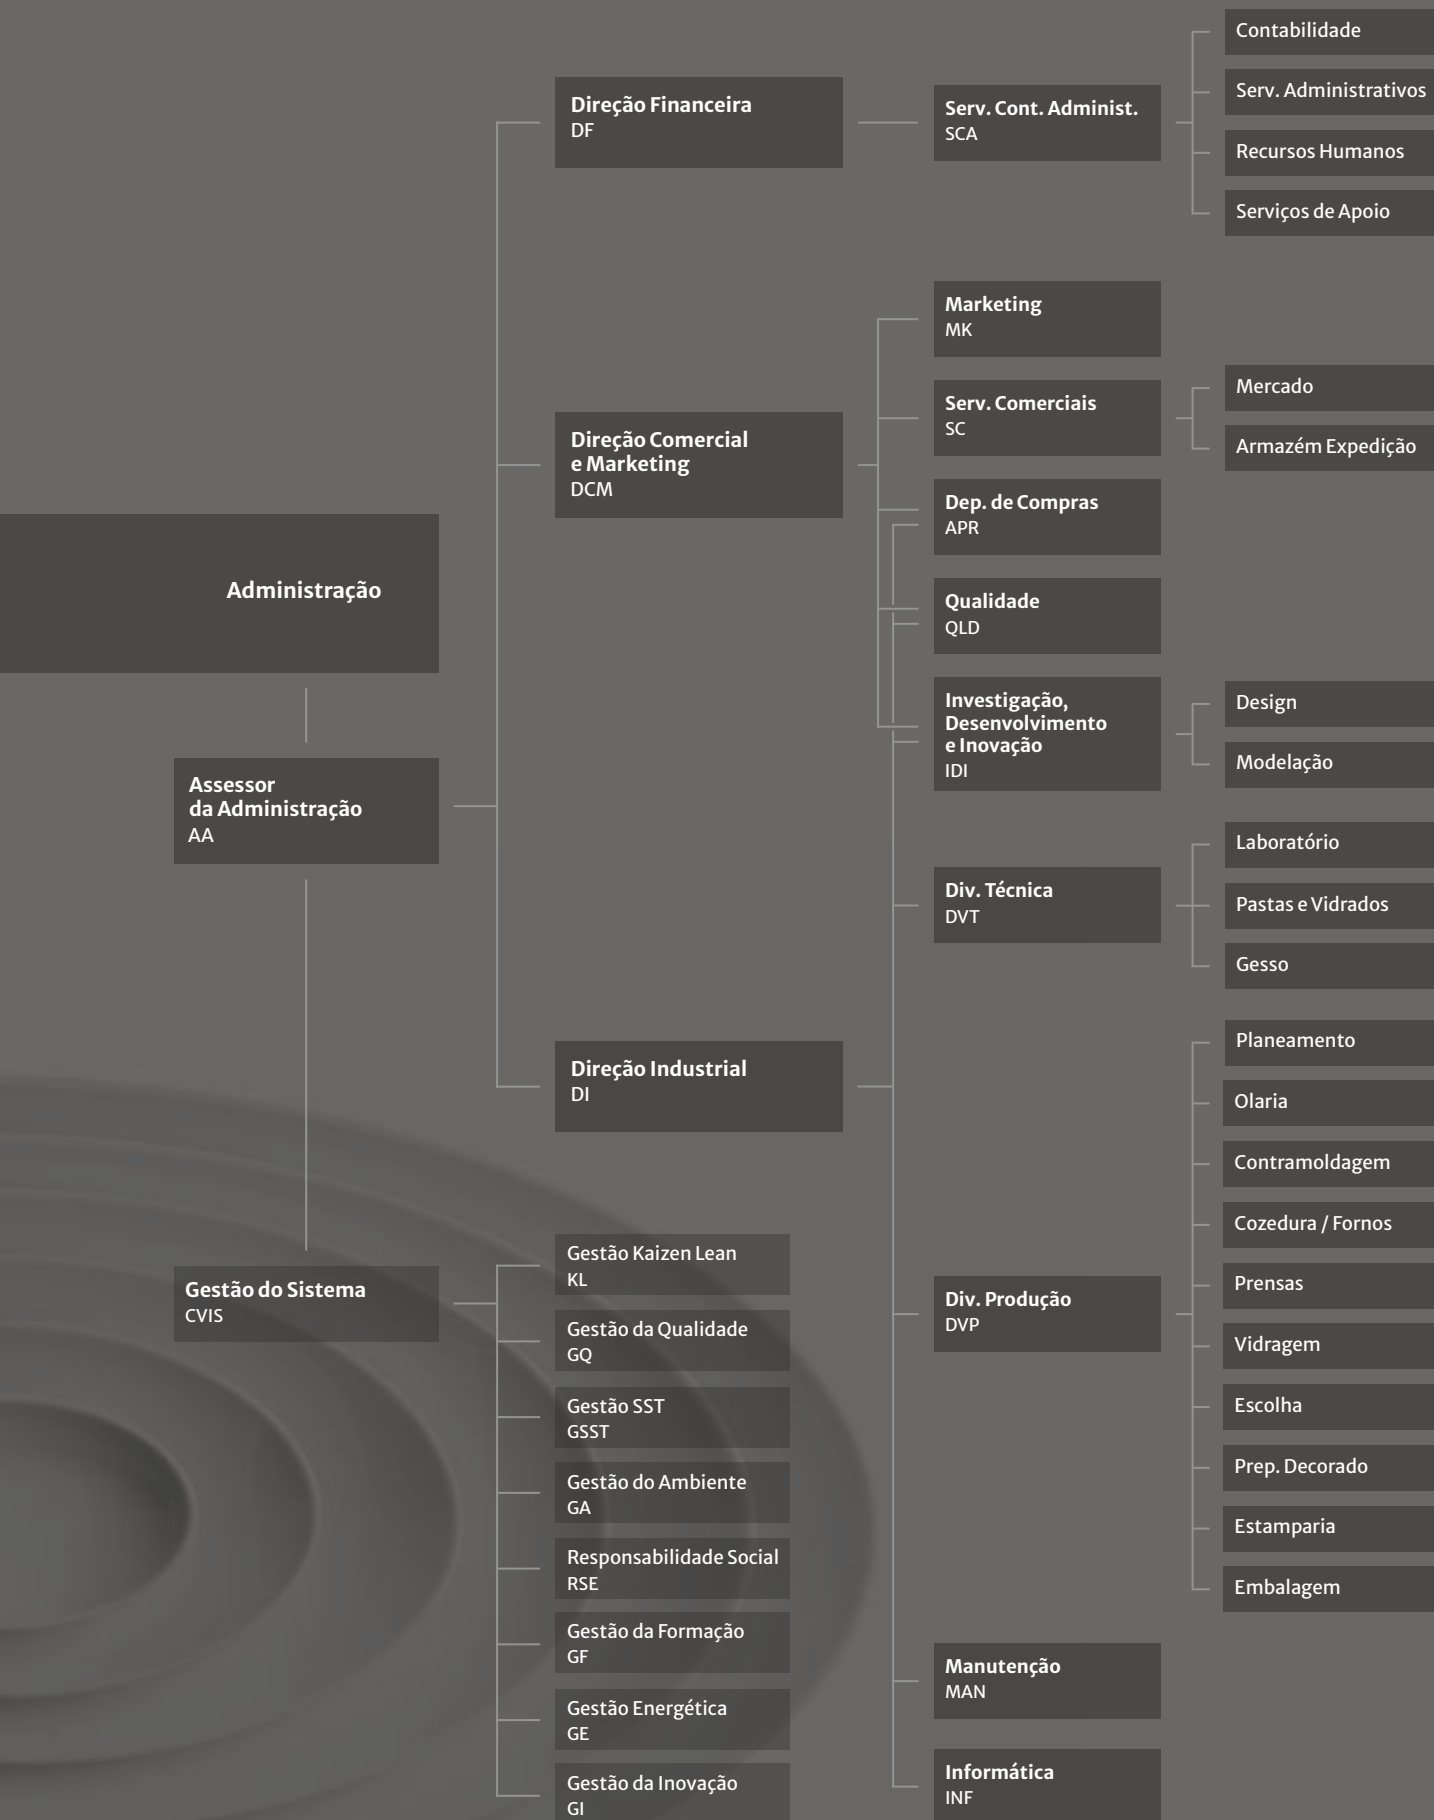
Administração

Assessor da Administração
AA

Gestão do Sistema
CVIS

Gestão Kaizen Lean
KL

Gestão da Qualidade
GQ

Gestão SST
GSST

Gestão do Ambiente
GA

Responsabilidade Social
RSE

Gestão da Formação
GF

Gestão Energética
GE

Gestão da Inovação
GI

Direção Financeira
DF

Serv. Cont. Administ.
SCA

Contabilidade

Serv. Administrativos

Recursos Humanos

Serviços de Apoio

Direção Comercial e Marketing
DCM

Marketing
MK

Serv. Comerciais
SC

Mercado

Armazém Expedição

Dep. de Compras
APR

Qualidade
QLD

Investigação, Desenvolvimento e Inovação
IDI

Design

Modelação

Direção Industrial
DI

Div. Técnica
DVT

Laboratório

Pastas e Vidrados

Gesso

Div. Produção
DVP

Planeamento

Olaria

Contramoldagem

Cozedura / Fornos

Prensas

Vidragem

Escolha

Prep. Decorado

Estamparia

Embalagem

Manutenção
MAN

Informática
INF